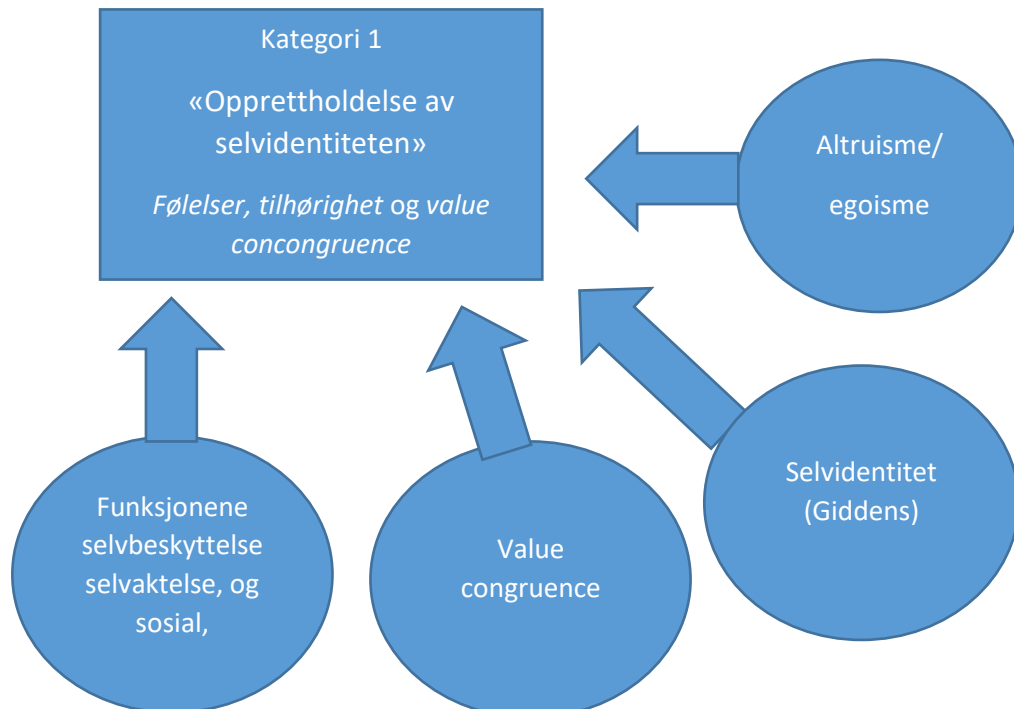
Kategori 1

«Opprettholdelse av selvidentiteten»

*Følelser, tilhørighet* og *value concongruence*

Altruisme/

egoisme

Funksjonene selvbeskyttelse selvaktelse, og sosial,

Value congruence

Selvidentitet (Giddens)